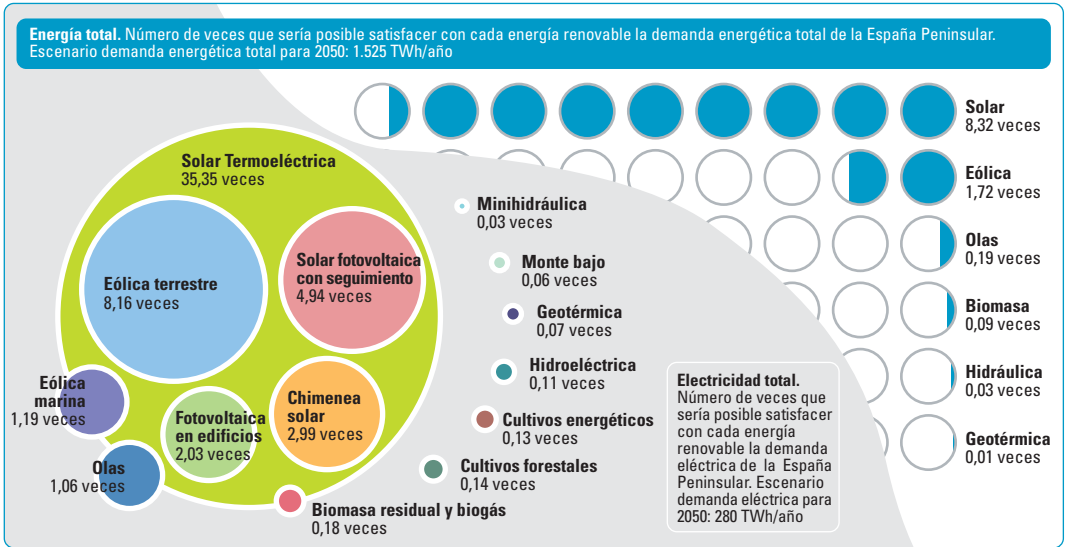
**Energía total.** Número de veces que sería posible satisfacer con cada energía renovable la demanda energética total de la España Peninsular. Escenario demanda energética total para 2050: 1.525 TWh/año

**Solar Termoeléctrica**
35,35 veces

**Eólica terrestre**
8,16 veces

**Solar fotovoltaica con seguimiento**
4,94 veces

**Eólica marina**
1,19 veces

**Fotovoltaica en edificios**
2,03 veces

**Chimenea solar**
2,99 veces

**Olas**
1,06 veces

**Biomasa residual y biogás**
0,18 veces

**Minihidráulica**
0,03 veces

**Monte bajo**
0,06 veces

**Geotérmica**
0,07 veces

**Hidroeléctrica**
0,11 veces

**Cultivos energéticos**
0,13 veces

**Cultivos forestales**
0,14 veces

**Electricidad total.** Número de veces que sería posible satisfacer con cada energía renovable la demanda eléctrica de la España Peninsular. Escenario demanda eléctrica para 2050: 280 TWh/año

**Solar**
8,32 veces

**Eólica**
1,72 veces

**Olas**
0,19 veces

**Biomasa**
0,09 veces

**Hidráulica**
0,03 veces

**Geotérmica**
0,01 veces